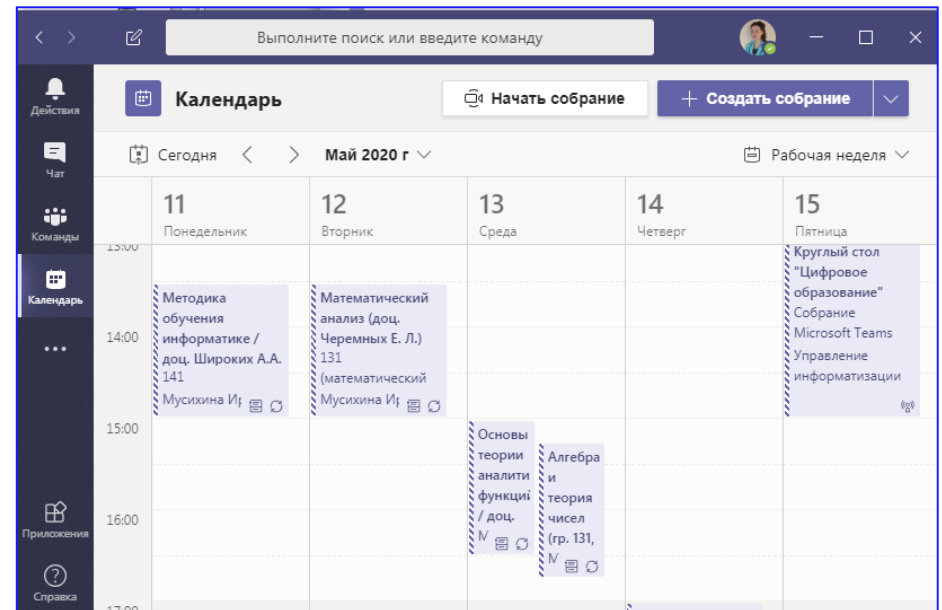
Выполните поиск или введите команду

Действия
Чат
Команды
Календарь
...
Приложения
Справка

Календарь

Начать собрание

+ Создать собрание

Сегодня

Май 2020 г

Рабочая неделя

11
Понедельник

12
Вторник

13
Среда

14
Четверг

15
Пятница

13:00

14:00

15:00

16:00

17:00

Методика обучения информатике / доц. Широких А.А. 141
Мусихина Ир

Математический анализ (доц. Черемных Е. Л.) 131 (математический
Мусихина Ир

Круглый стол "Цифровое образование"
Собрание Microsoft Teams
Управление информатизации

Основы теории аналити функций / доц. N

Алгебра и теория чисел (гр. 131, N